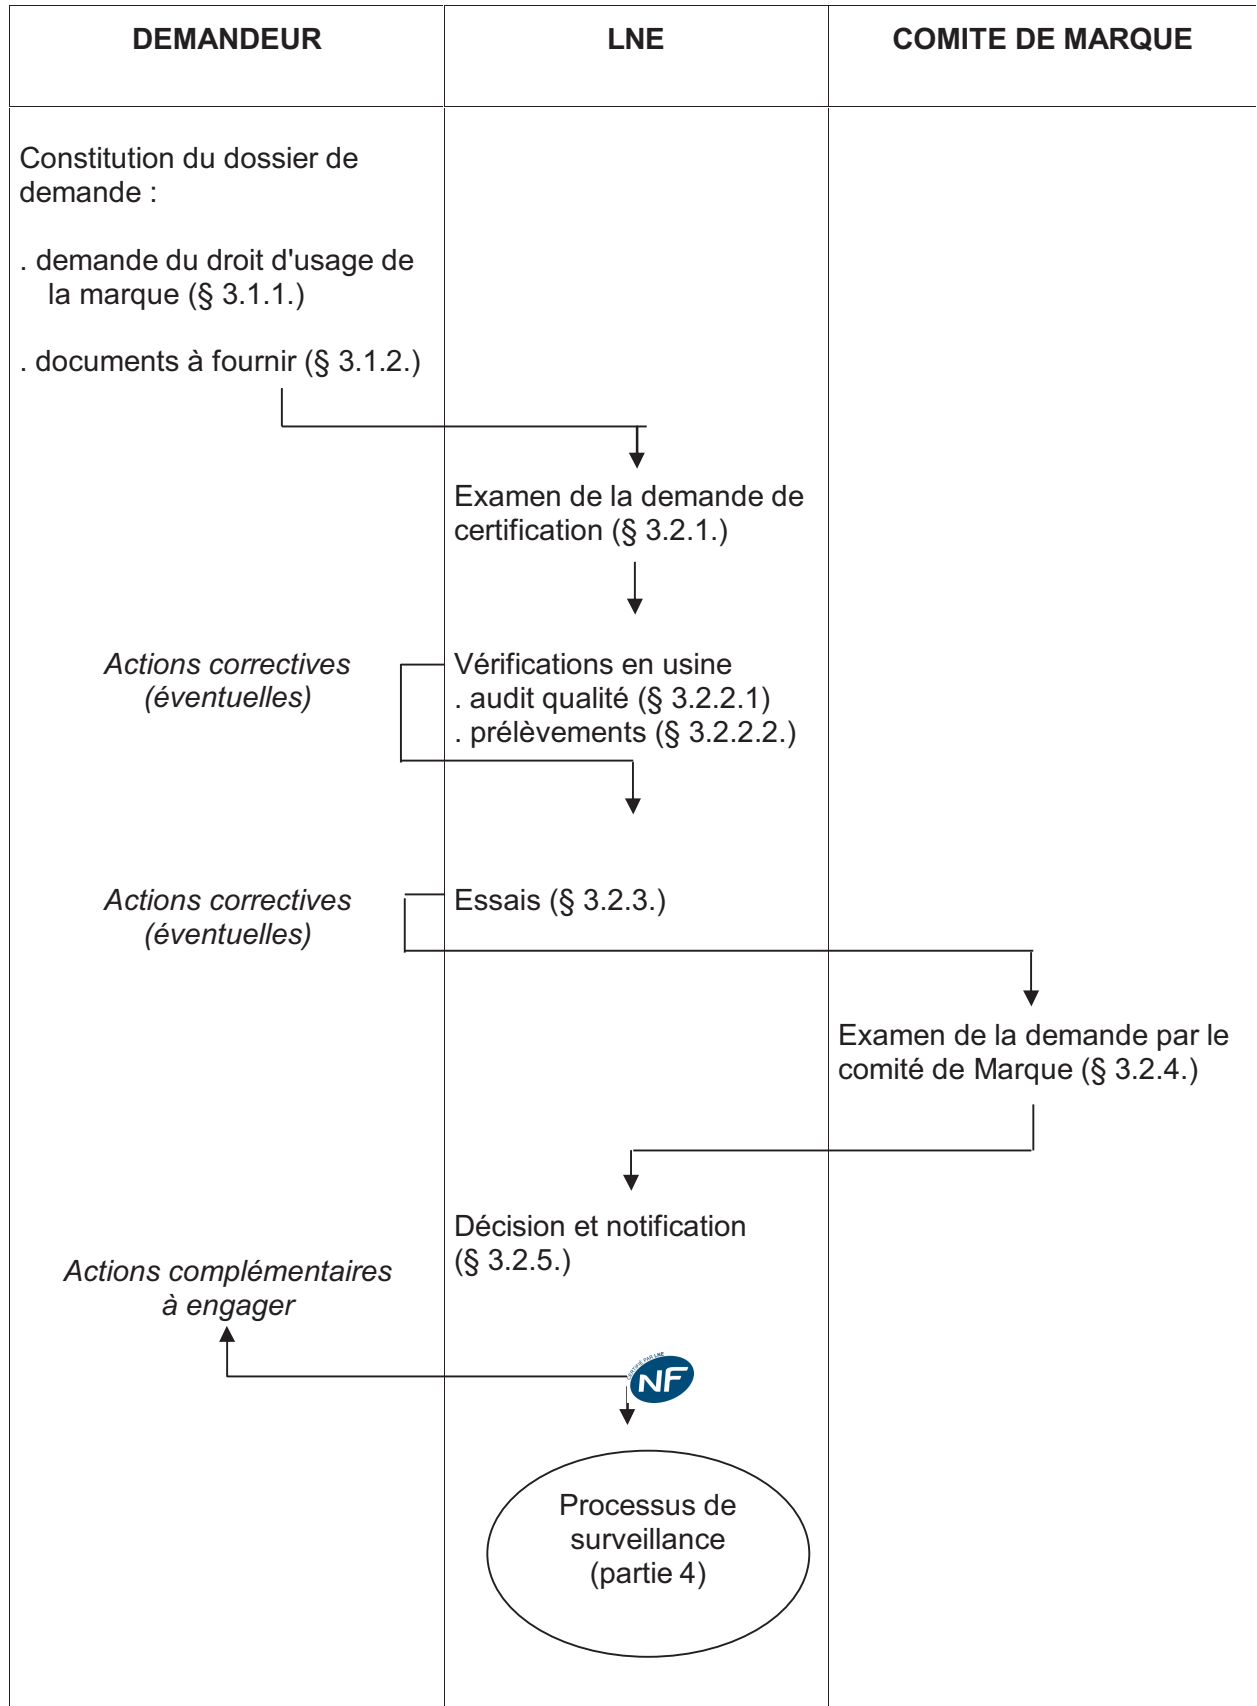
DEMANDEUR

LNE

COMITE DE MARQUE

Constitution du dossier de demande :

. demande du droit d'usage de la marque (§ 3.1.1.)

. documents à fournir (§ 3.1.2.)

Examen de la demande de certification (§ 3.2.1.)

*Actions correctives (éventuelles)*

Vérifications en usine
. audit qualité (§ 3.2.2.1)
. prélèvements (§ 3.2.2.2.)

*Actions correctives (éventuelles)*

Essais (§ 3.2.3.)

Examen de la demande par le comité de Marque (§ 3.2.4.)

Décision et notification (§ 3.2.5.)

*Actions complémentaires à engager*

CERTIFIÉ PAR LNE
NF

Processus de surveillance (partie 4)